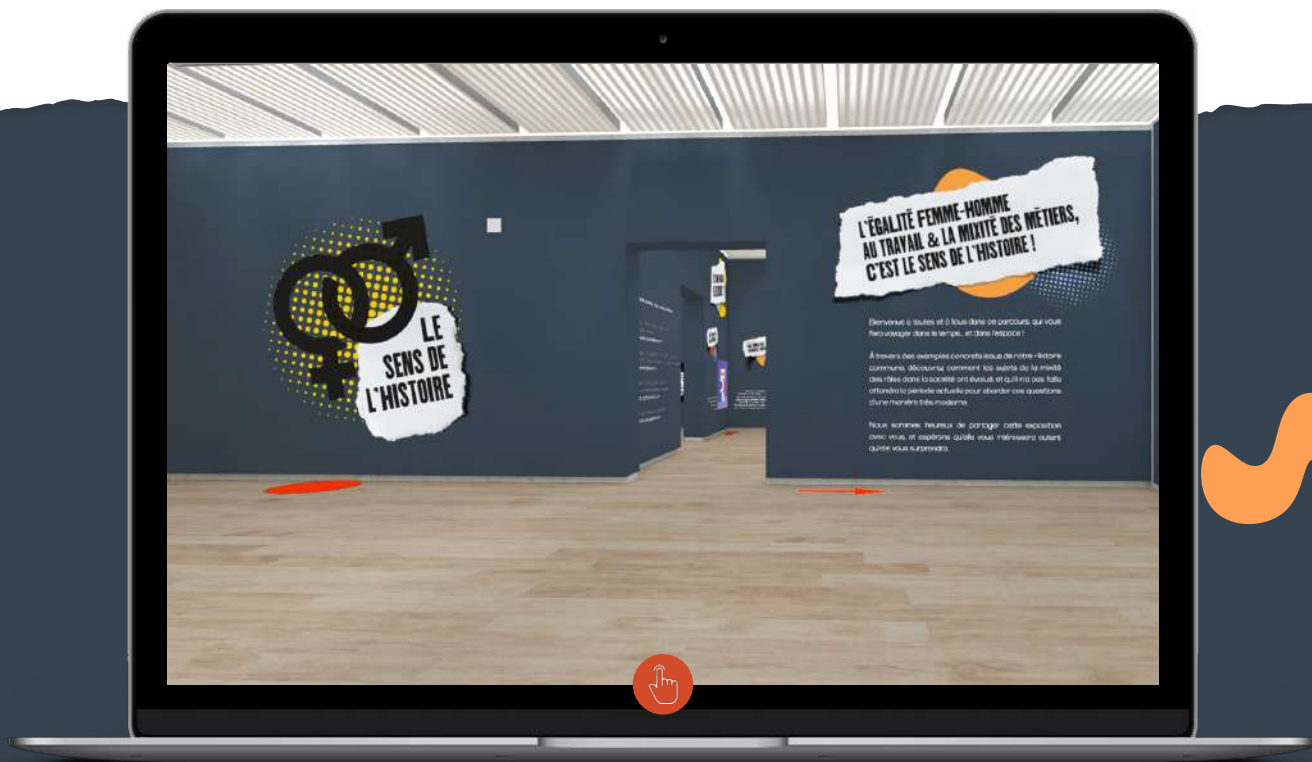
LE SENS DE L'HISTOIRE

L'ÉGALITÉ FEMME-HOMME AU TRAVAIL & LA MIXITÉ DES MÉTIERS, C'EST LE SENS DE L'HISTOIRE !

Bienvenue à toutes et à tous dans ce parcours, qui vous fera voyager dans le temps... et dans l'espace !

À travers des exemples concrets issus de notre histoire commune, découvrez comment les sujets de la mixité des rôles dans la société ont évolué, et qu'il n'a pas fallu attendre la période actuelle pour aborder ces questions d'une manière très moderne.

Nous sommes heureux de partager cette exposition avec vous, et espérons qu'elle vous intéressera autant qu'elle vous surprendra.